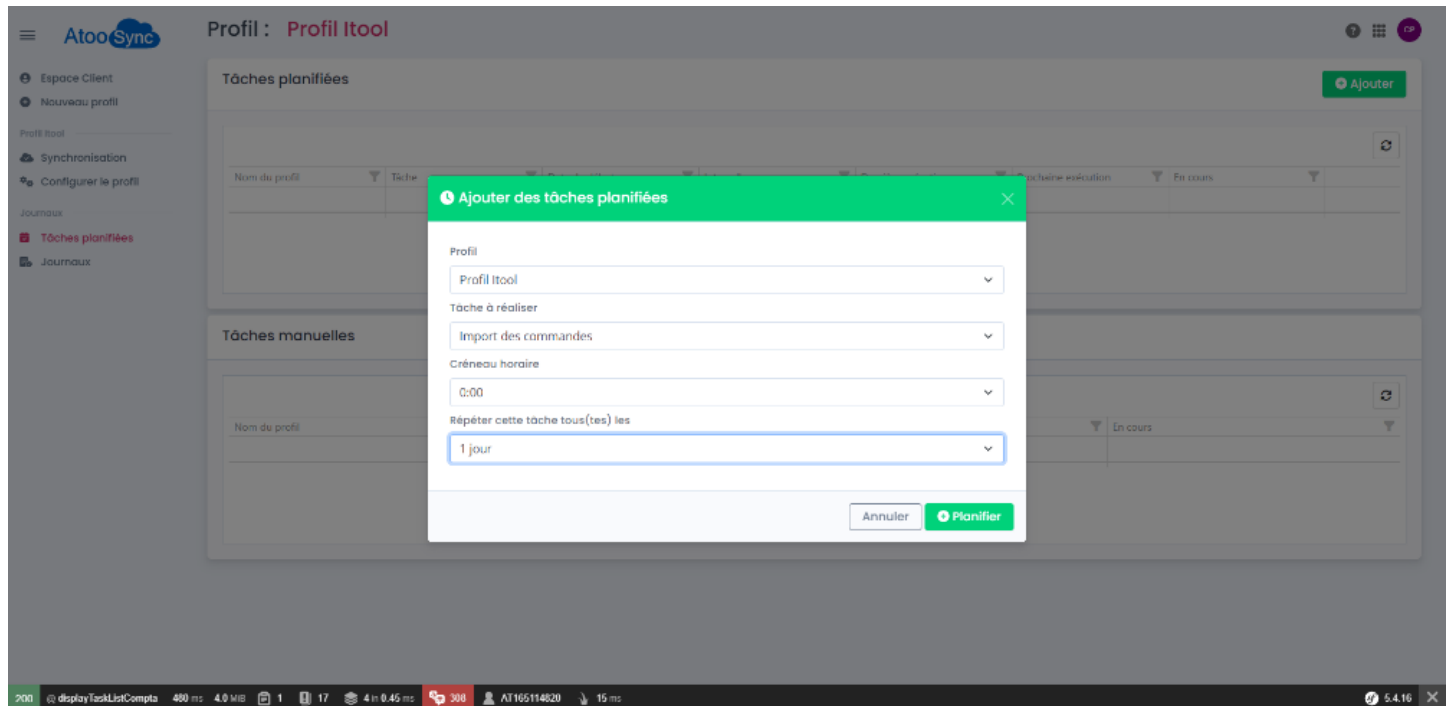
AtooSync

Profil : Profil Itool

CP

Espace Client
Nouveau profil
Profil Itool
Synchronisation
Configurer le profil
Journaux
Tâches planifiées
Journaux

Tâches planifiées

Ajouter

Nom du profil | Tâche | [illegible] | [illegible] | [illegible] | Prochaine exécution | En cours

Tâches manuelles

Nom du profil | En cours

Ajouter des tâches planifiées

Profil
Profil Itool
Tâche à réaliser
Import des commandes
Créneau horaire
0:00
Répéter cette tâche tous(tes) les
1 jour

Annuler
Planifier

200 @ displayTaskListCompta 480 ms 4.0 MiB 1 17 4 in 0.45 ms 308 AT165114820 15 ms 5.4.16